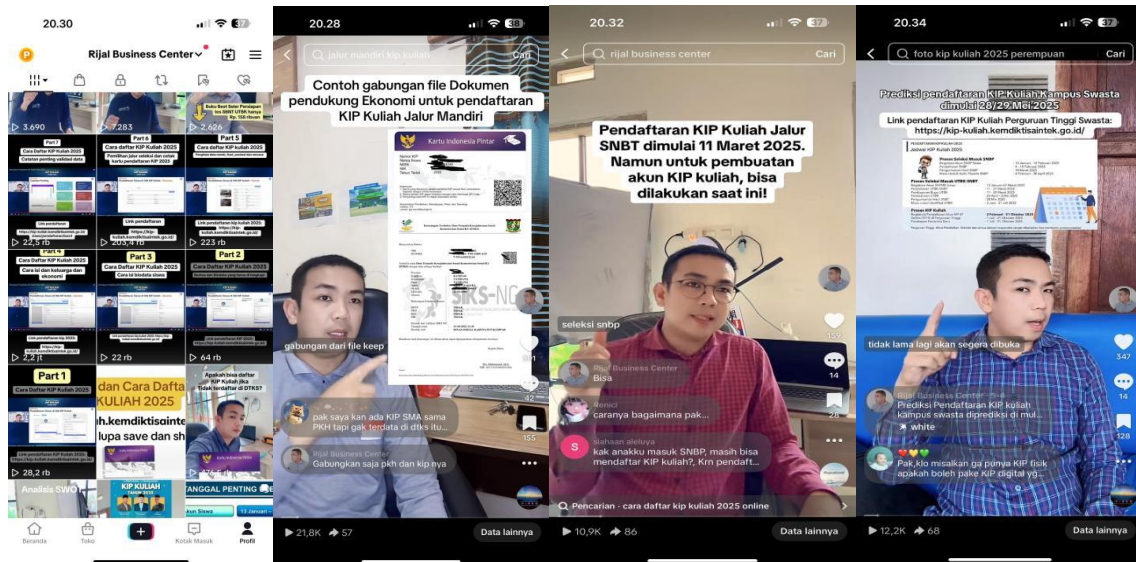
20.30

Rijal Business Center

3.690
7.283
Buku Best Seller Persiapan tes SNBT UTBK hanya Rp. 158 ribuan
2.626

Part 7
Cara Daftar KIP Kuliah 2025
Catatan penting validasi data

Part 6
Cara daftar KIP Kuliah 2025
Pemilihan jalur seleksi dan cetak kartu pendaftaran KIP 2025

Part 5
Cara daftar KIP Kuliah 2025

Link pendaftaran
22,5 rb
Link pendaftaran
203,4 rb
Link pendaftaran kip kuliah 2025
223 rb

Part 4
Cara Daftar KIP Kuliah 2025
Cara isi data keluarga dan ekonomi

Part 3
Cara daftar KIP Kuliah 2025
Cara isi biodata siswa

Part 2
Cara Daftar KIP Kuliah 2025

2,2 rb
22 rb
64 rb

Part 1
Cara Daftar KIP Kuliah 2025
dan Cara Dafta KULIAH 2025
h.kemdiktisainte lupa save dan sh
Apakah bisa daftar KIP Kuliah jika tidak terdaftar di DTKS?
28,2 rb

Analisis SWOT
KIP KULIAH TAHUN 2025
TANGGAL PENTING
Beranda Toko Kotak Masuk Profil

20.28
jalur mandiri kip kuliah
Cari
Contoh gabungan file Dokumen pendukung Ekonomi untuk pendaftaran KIP Kuliah Jalur Mandiri
Kartu Indonesia Pintar
gabungan dari file keep
pak saya kan ada KIP SMA sama PKH tapi gak terdata di dtks itu...
Rijal Business Center
Gabungkan saja pkh dan kip nya
155
42
21,8K 57
Data lainnya

20.32
rijal business center
Cari
Pendaftaran KIP Kuliah Jalur SNBT dimulai 11 Maret 2025. Namun untuk pembuatan akun KIP kuliah, bisa dilakukan saat ini!
seleksi snbp
Rijal Business Center
Bisa
caranya bagaimana pak...
kak anakku masuk SNBP, masih bisa mendaftar KIP kuliah?, Krn pendaft...
14
28
Pencarian · cara daftar kip kuliah 2025 online
10,9K 86
Data lainnya

20.34
foto kip kuliah 2025 perempuan
Cari
Prediksi pendaftaran KIP Kuliah Kampus Swasta dimulai 28/29 Mei 2025
Link pendaftaran KIP Kuliah Perguruan Tinggi Swasta: https://kip-kuliah.kemdiktisaintek.go.id/
tidak lama lagi akan segera dibuka
Rijal Business Center
Prediksi Pendaftaran KIP Kuliah kampus swasta diprediksi di mul...
white
Pak,klo misalkan ga punya KIP fisik apakah boleh pake KIP digital yg...
347
14
128
12,2K 68
Data lainnya